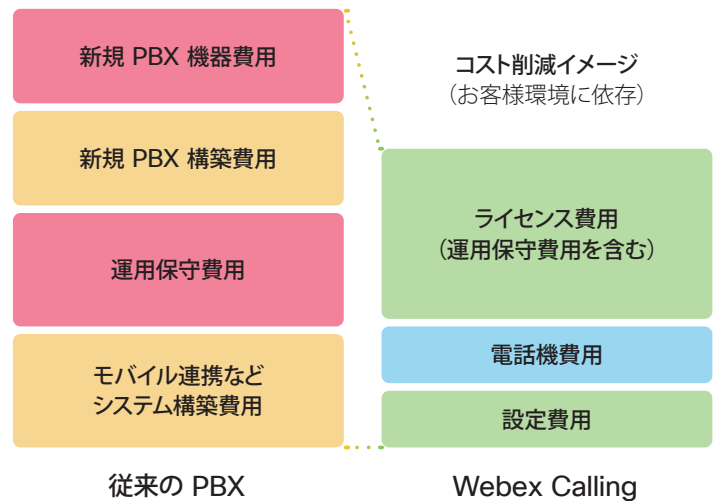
新規 PBX 機器費用

新規 PBX 構築費用

運用保守費用

モバイル連携など
システム構築費用

従来の PBX

コスト削減イメージ
（お客様環境に依存）

ライセンス費用
（運用保守費用を含む）

電話機費用

設定費用

Webex Calling